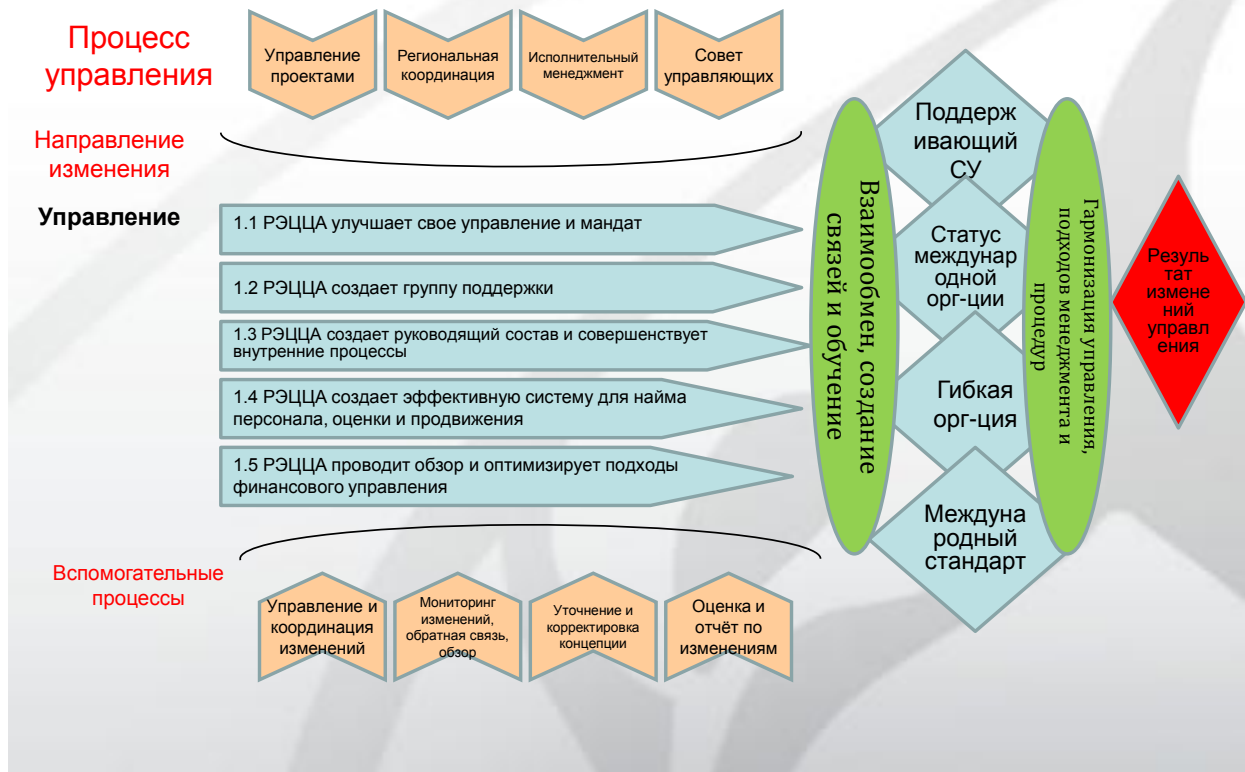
Процесс управления

Управление проектами

Региональная координация

Исполнительный менеджмент

Совет управляющих

Направление изменения

Управление

1.1 РЭЦЦА улучшает свое управление и мандат

1.2 РЭЦЦА создает группу поддержки

1.3 РЭЦЦА создает руководящий состав и совершенствует внутренние процессы

1.4 РЭЦЦА создает эффективную систему для найма персонала, оценки и продвижения

1.5 РЭЦЦА проводит обзор и оптимизирует подходы финансового управления

Взаимообмен, создание связей и обучение

Поддерживающий СУ

Статус международной орг-ции

Гибкая орг-ция

Международный стандарт

Гармонизация управления, подходов менеджмента и процедур

Результат изменений управления

Вспомогательные процессы

Управление и координация изменений

Мониторинг изменений, обратная связь, обзор

Уточнение и корректировка концепции

Оценка и отчёт по изменениям